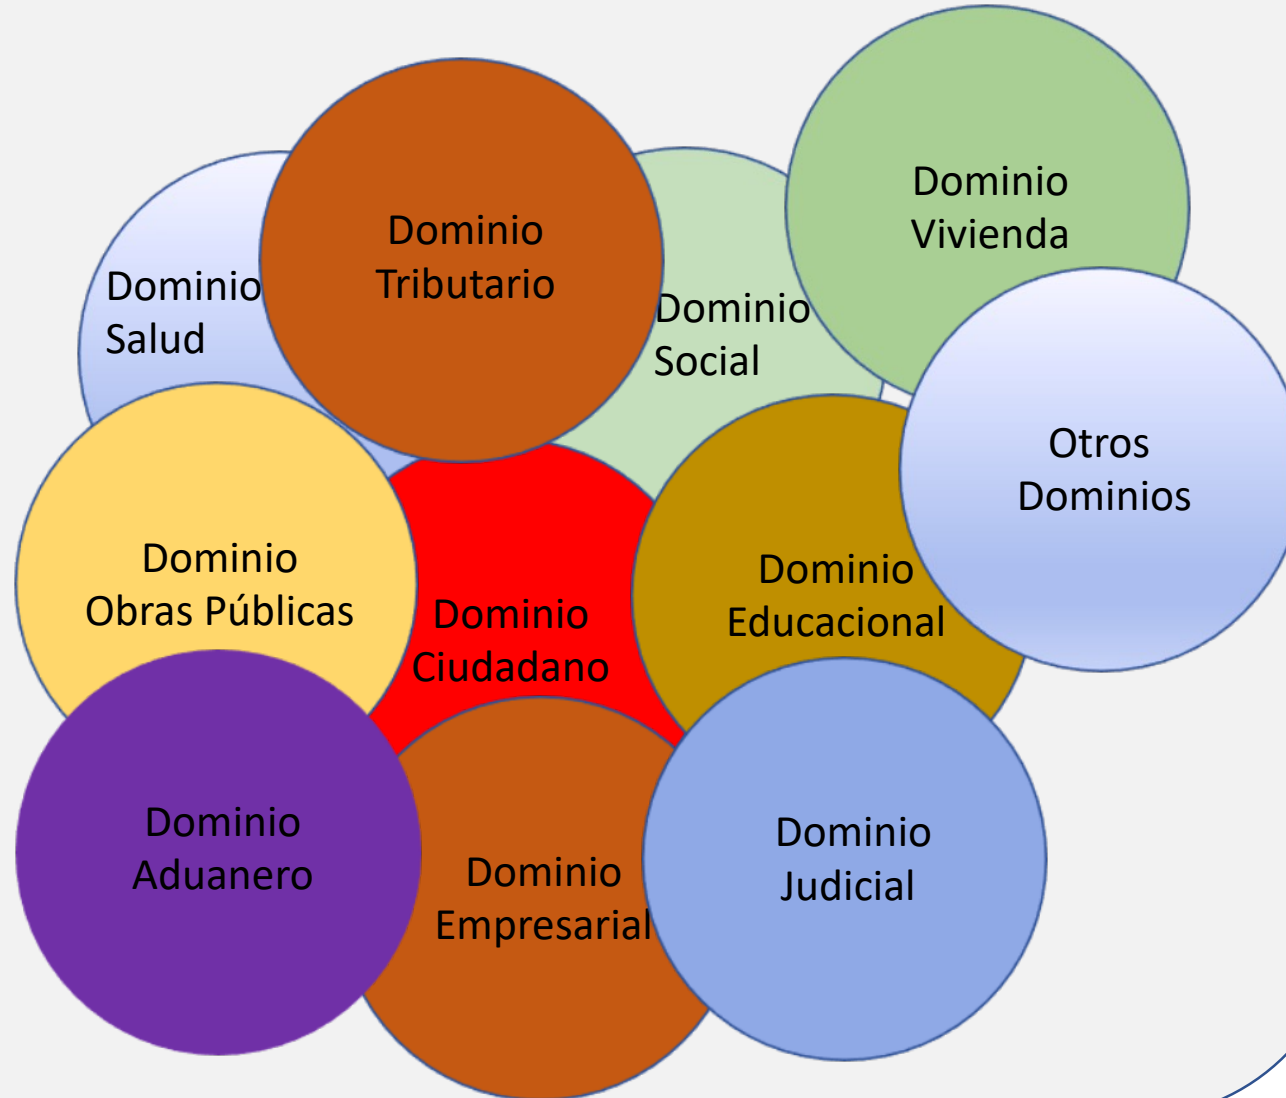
Dominio Salud

Dominio Tributario

Dominio Social

Dominio Vivienda

Otros Dominios

Dominio Obras Públicas

Dominio Ciudadano

Dominio Educacional

Dominio Aduanero

Dominio Empresarial

Dominio Judicial